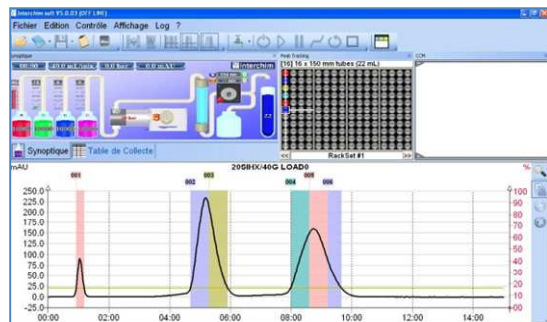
Interchim soft V5.0.03 (OFF LINE)

Fichier Edition Contrôle Affichage Log ?

Synoptique

00:00 | 40.0 mL/min | 0.0 bar | 0.0 mAU

interchim

Peak Tracking

[16] 16 x 150 mm tubes (22 mL)

RackSet #1

Synoptique | Table de Collecte

mAU

205BHX/40G LOAD0

%

001 002 003 004 005 006

250.0
225.0
200.0
175.0
150.0
125.0
100.0
75.0
50.0
25.0
0.0
-25.0

100
90
80
70
60
50
40
30
20
10
0

00:00 02:00 04:00 06:00 08:00 10:00 12:00 14:00